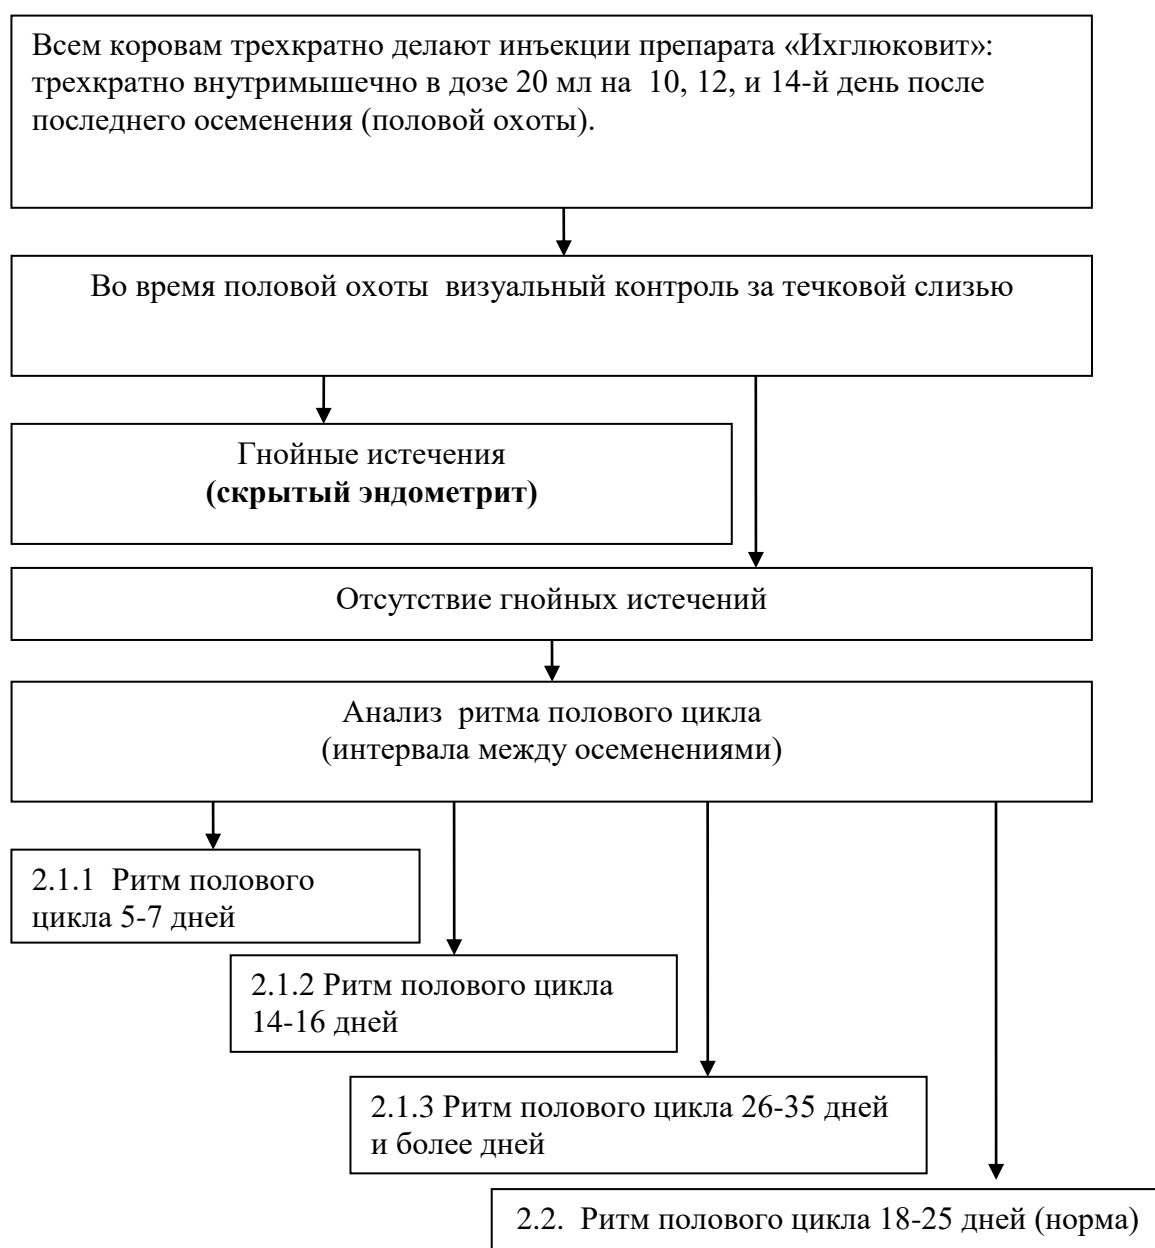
Всем коровам трехкратно делают инъекции препарата «Ихглюковит»: трехкратно внутримышечно в дозе 20 мл на 10, 12, и 14-й день после последнего осеменения (половой охоты).

Во время половой охоты визуальный контроль за течковой слизью

Гнойные истечения
**(скрытый эндометрит)**

Отсутствие гнойных истечений

Анализ ритма полового цикла
(интервала между осеменениями)

2.1.1 Ритм полового цикла 5-7 дней

2.1.2 Ритм полового цикла 14-16 дней

2.1.3 Ритм полового цикла 26-35 дней и более дней

2.2. Ритм полового цикла 18-25 дней (норма)